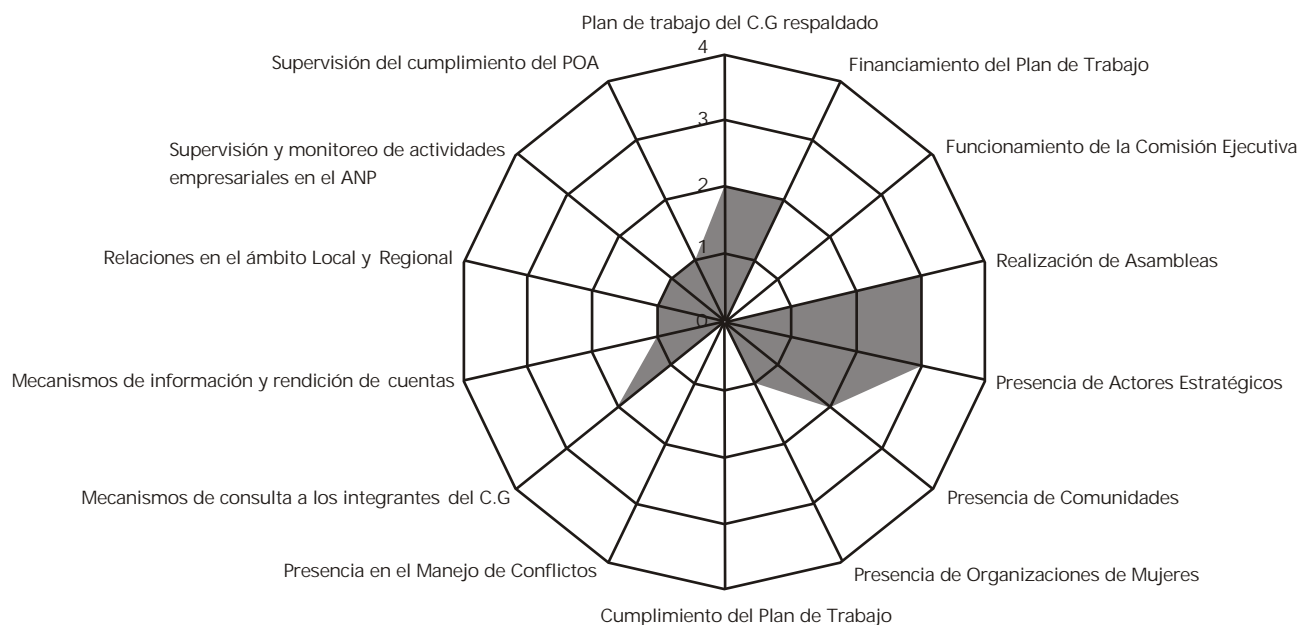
Plan de trabajo del C.G respaldado

4

3

2

1

0

Financiamiento del Plan de Trabajo

Funcionamiento de la Comisión Ejecutiva

Realización de Asambleas

Presencia de Actores Estratégicos

Presencia de Comunidades

Presencia de Organizaciones de Mujeres

Cumplimiento del Plan de Trabajo

Presencia en el Manejo de Conflictos

Mecanismos de consulta a los integrantes del C.G

Mecanismos de información y rendición de cuentas

Relaciones en el ámbito Local y Regional

Supervisión y monitoreo de actividades empresariales en el ANP

Supervisión del cumplimiento del POA